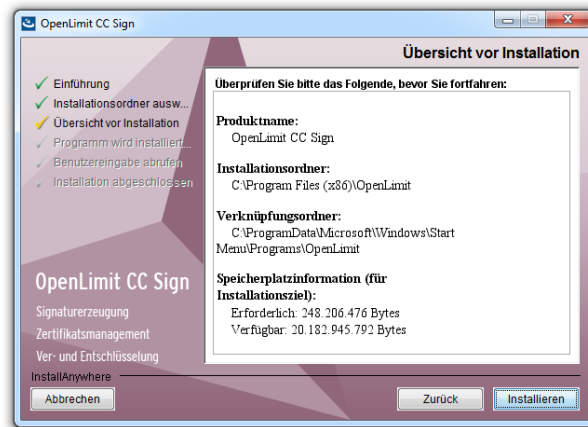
OpenLimit CC Sign

Übersicht vor Installation

✓ Einführung
✓ Installationsordner ausw...
✓ Übersicht vor Installation
✓ Programm wird installiert...
✓ Benutzereingabe abrufen
✓ Installation abgeschlossen

Überprüfen Sie bitte das Folgende, bevor Sie fortfahren:

Produktname:
OpenLimit CC Sign

Installationsordner:
C:\Program Files (x86)\OpenLimit

Verknüpfungsordner:
C:\ProgramData\Microsoft\Windows\Start Menu\Programs\OpenLimit

Speicherplatzinformation (für Installationsziel):
Erforderlich: 248.206.476 Bytes
Verfügbar: 20.182.945.792 Bytes

OpenLimit CC Sign
Signaturerzeugung
Zertifikatsmanagement
Ver- und Entschlüsselung

InstallAnywhere

Abbrechen
Zurück
Installieren